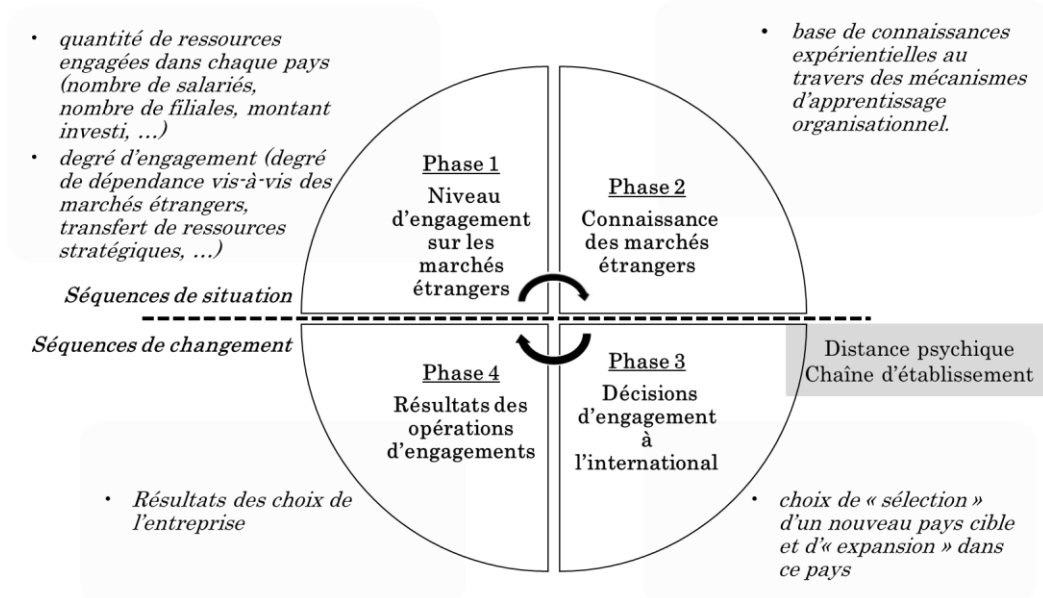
• quantité de ressources engagées dans chaque pays (nombre de salariés, nombre de filiales, montant investi, …)

• degré d'engagement (degré de dépendance vis-à-vis des marchés étrangers, transfert de ressources stratégiques, …)

• base de connaissances expérientielles au travers des mécanismes d'apprentissage organisationnel.

Phase 1
Niveau d'engagement sur les marchés étrangers

Phase 2
Connaissance des marchés étrangers

Séquences de situation

Séquences de changement

Distance psychique
Chaîne d'établissement

Phase 4
Résultats des opérations d'engagements

Phase 3
Décisions d'engagement à l'international

• Résultats des choix de l'entreprise

• choix de « sélection » d'un nouveau pays cible et d'« expansion » dans ce pays